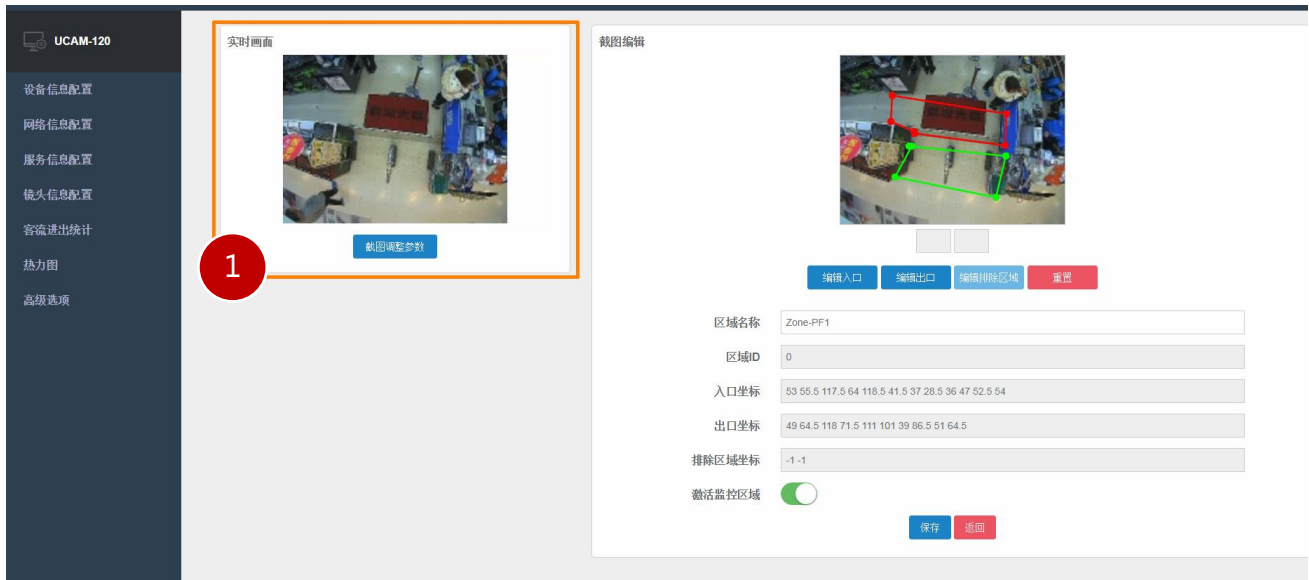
UCAM-120

设备信息配置
网络信息配置
服务信息配置
镜头信息配置
客流进出统计
热力图
高级选项

实时画面

截图调整参数

1

截图编辑

编辑入口 编辑出口 编辑排除区域 重置

区域名称 Zone-PF1
区域ID 0
入口坐标 53 55.5 117.5 64 118.5 41.5 37 28.5 36 47 52.5 54
出口坐标 49 64.5 118 71.5 111 101 39 86.5 51 64.5
排除区域坐标 -1 -1
激活监控区域

保存 返回